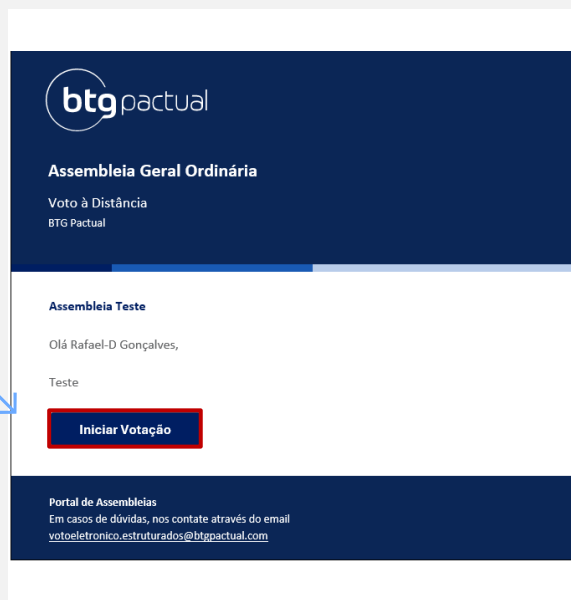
btg pactual

Assembleia Geral Ordinária

Voto à Distância

BTG Pactual

Assembleia Teste

Olá Rafael-D Gonçalves,

Teste

Iniciar Votação

Portal de Assembleias

Em casos de dúvidas, nos contate através do email

votoeletronico.estruturados@btgpactual.com